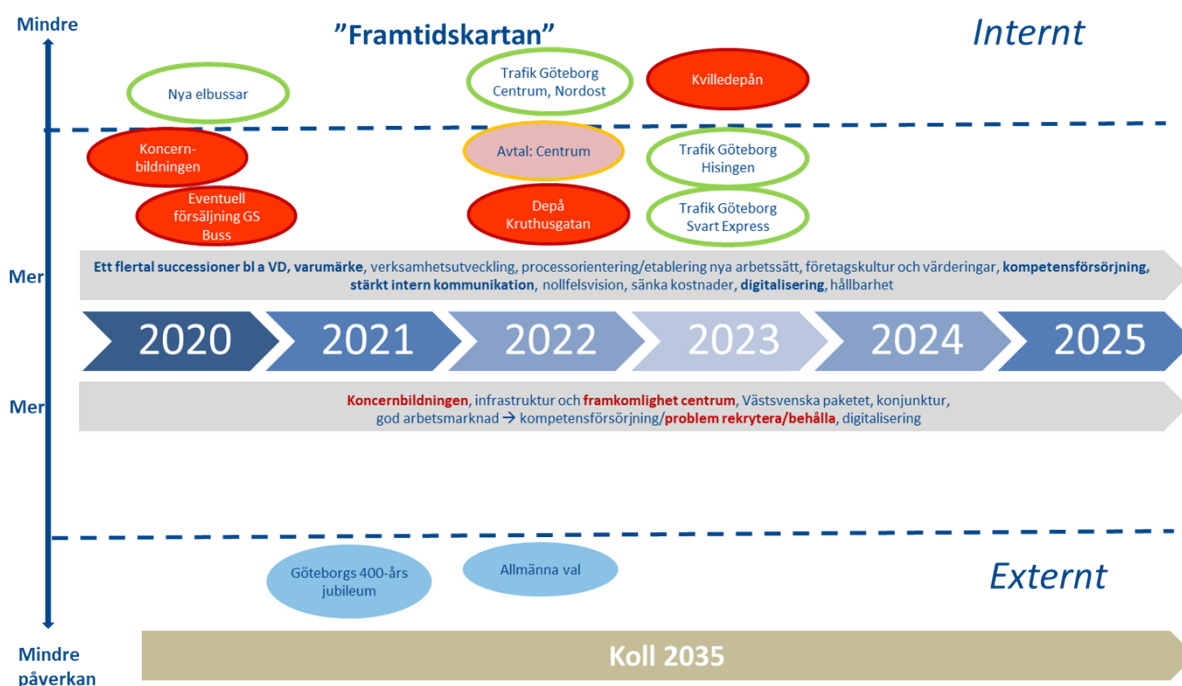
Mindre

”Framtidskartan”

Internt

Nya elbussar

Trafik Göteborg Centrum, Nordost

Kvilledepån

Koncernbildningen

Avtal: Centrum

Trafik Göteborg Hisingen

Eventuell försäljning GS Buss

Depå Kruthusgatan

Trafik Göteborg Svart Express

Mer

Ett flertal successioner bl a VD, varumärke, verksamhetsutveckling, processorientering/etablering nya arbetssätt, företagskultur och värderingar, kompetensförsörjning, stärkt intern kommunikation, nollfelsvision, sänka kostnader, digitalisering, hållbarhet

2020 2021 2022 2023 2024 2025

Mer

Koncernbildningen, infrastruktur och framkomlighet centrum, Västsvenska paketet, konjunktur, god arbetsmarknad → kompetensförsörjning/problem rekrytera/behålla, digitalisering

Göteborgs 400-års jubileum

Allmänna val

Externt

Mindre påverkan

Koll 2035